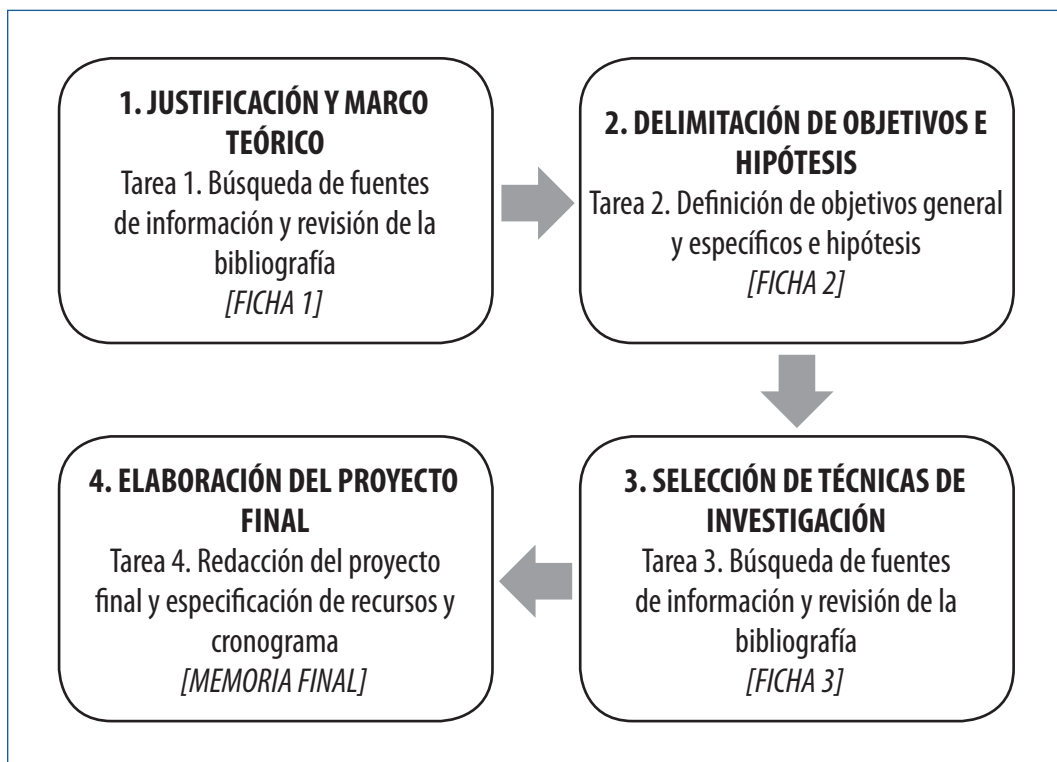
**1. JUSTIFICACIÓN Y MARCO TEÓRICO**
Tarea 1. Búsqueda de fuentes de información y revisión de la bibliografía
*[FICHA 1]*

**2. DELIMITACIÓN DE OBJETIVOS E HIPÓTESIS**
Tarea 2. Definición de objetivos general y específicos e hipótesis
*[FICHA 2]*

**3. SELECCIÓN DE TÉCNICAS DE INVESTIGACIÓN**
Tarea 3. Búsqueda de fuentes de información y revisión de la bibliografía
*[FICHA 3]*

**4. ELABORACIÓN DEL PROYECTO FINAL**
Tarea 4. Redacción del proyecto final y especificación de recursos y cronograma
*[MEMORIA FINAL]*